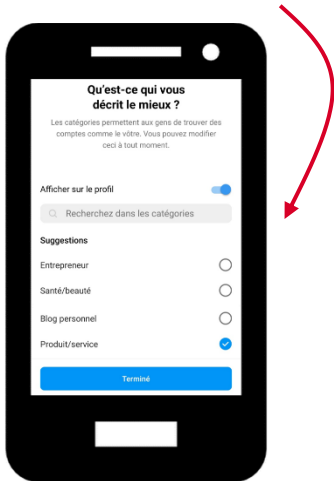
Qu'est-ce qui vous décrit le mieux ?

Les catégories permettent aux gens de trouver des comptes comme le vôtre. Vous pouvez modifier ceci à tout moment.

Afficher sur le profil

Recherchez dans les catégories

Suggestions

Entrepreneur

Santé/beauté

Blog personnel

Produit/service

Terminé